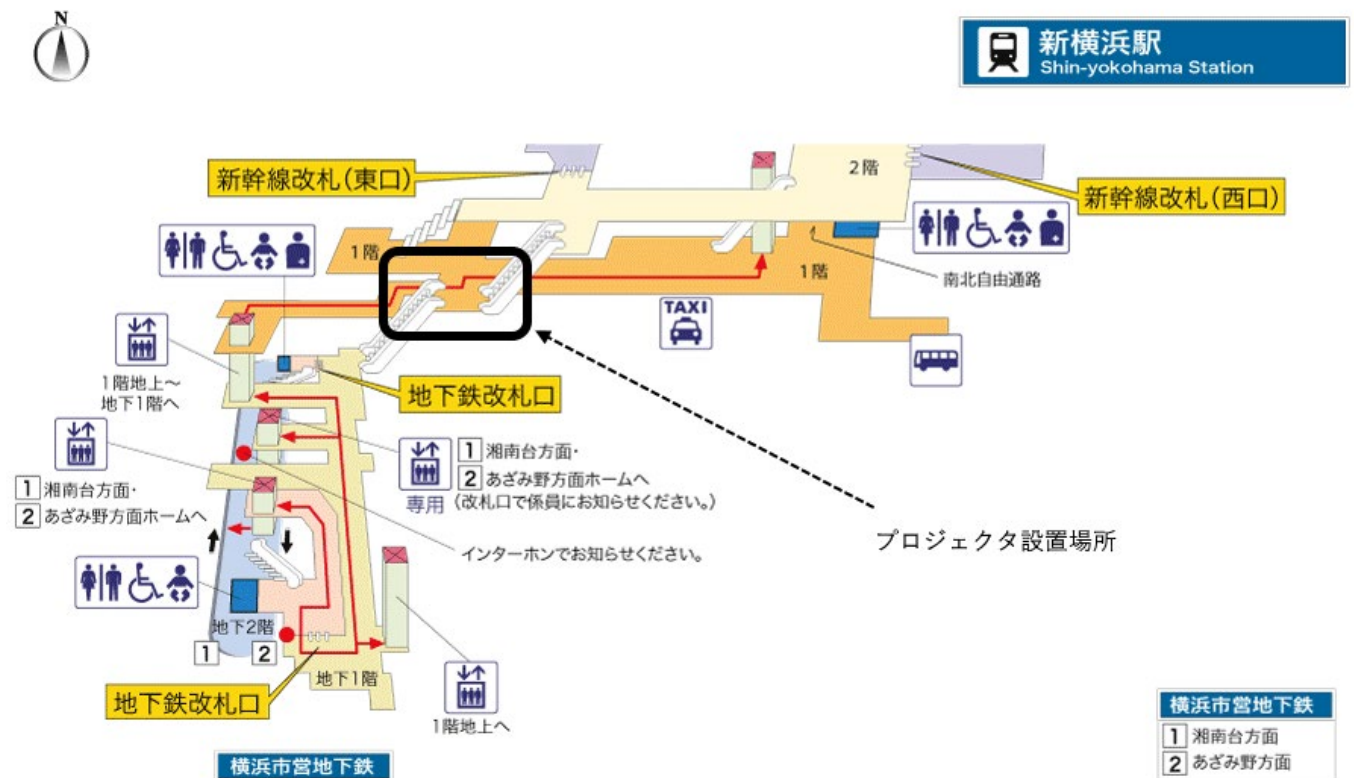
N

新横浜駅
Shin-yokohama Station

新幹線改札(東口)

2階

新幹線改札(西口)

1階

1階

南北自由通路

TAXI

1階地上～
地下1階へ

地下鉄改札口

1 湘南台方面・
2 あざみ野方面ホームへ
専用 (改札口で係員にお知らせください。)

プロジェクタ設置場所

1 湘南台方面・
2 あざみ野方面ホームへ

インターホンでお知らせください。

地下2階

1 2

地下1階

地下鉄改札口

1階地上へ

横浜市営地下鉄

横浜市営地下鉄
1 湘南台方面
2 あざみ野方面